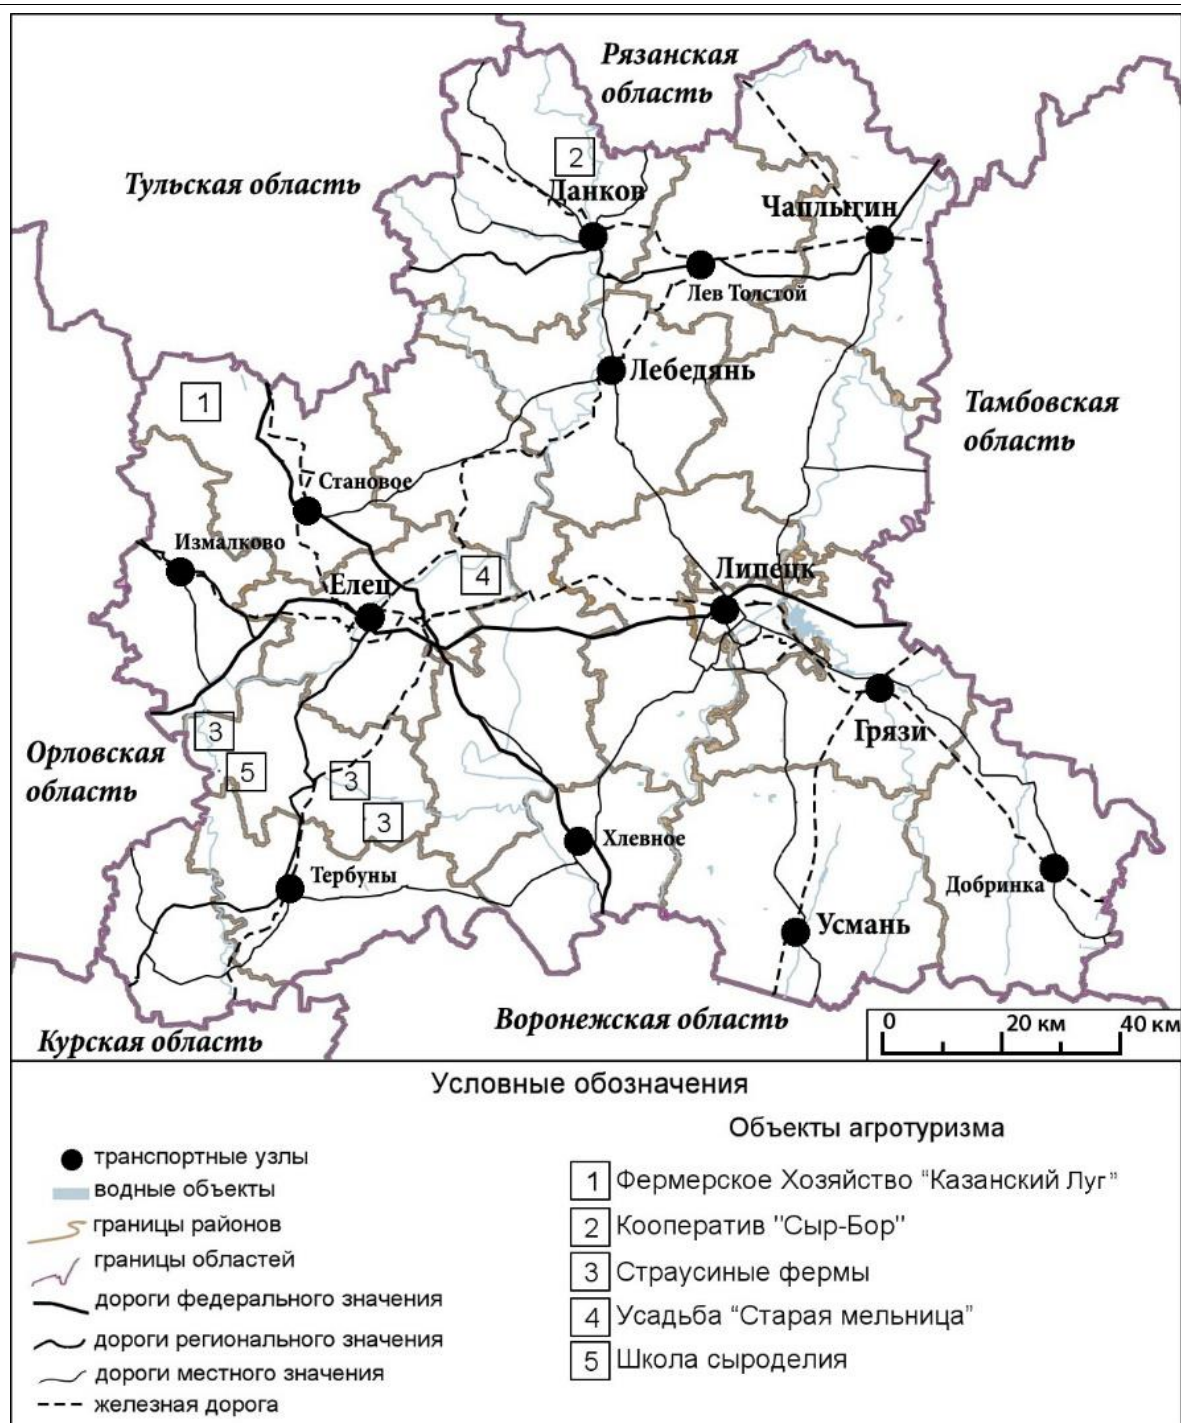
Рязанская область

2

Тульская область

Данков

Чаплыгин

Лев Толстой

Лебедянь

1

Тамбовская область

Становое

Измалково

4

Елец

Липецк

Грязи

3

Орловская область

5

3

3

Хлевное

Тербуны

Добринка

Усмань

Воронежская область

0 20 км 40 км

Курская область

Условные обозначения

транспортные узлы
водные объекты
границы районов
границы областей
дороги федерального значения
дороги регионального значения
дороги местного значения
железная дорога

Объекты агротуризма

1 Фермерское Хозяйство "Казанский Луг"
2 Кооператив "Сыр-Бор"
3 Страусиные фермы
4 Усадьба "Старая мельница"
5 Школа сыроделия